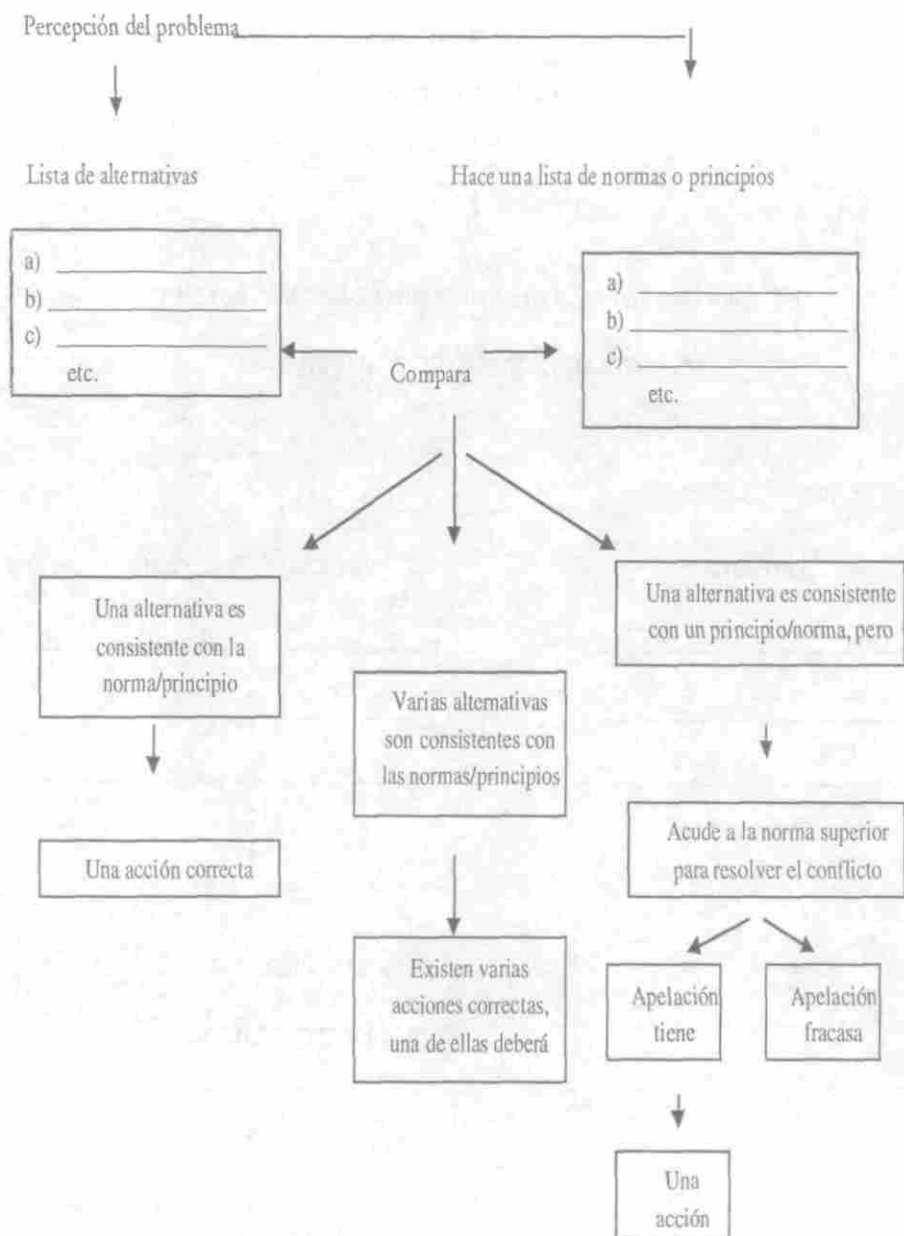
Percepción del problema

Lista de alternativas

Hace una lista de normas o principios

a) \_\_\_\_\_\_\_\_\_\_
b) \_\_\_\_\_\_\_\_\_\_
c) \_\_\_\_\_\_\_\_\_\_
etc.

Compara

a) \_\_\_\_\_\_\_\_\_\_
b) \_\_\_\_\_\_\_\_\_\_
c) \_\_\_\_\_\_\_\_\_\_
etc.

Una alternativa es consistente con la norma/principio

Una acción correcta

Varias alternativas son consistentes con las normas/principios

Existen varias acciones correctas, una de ellas deberá

Una alternativa es consistente con un principio/norma, pero

Acude a la norma superior para resolver el conflicto

Apelación tiene

Apelación fracasa

Una acción